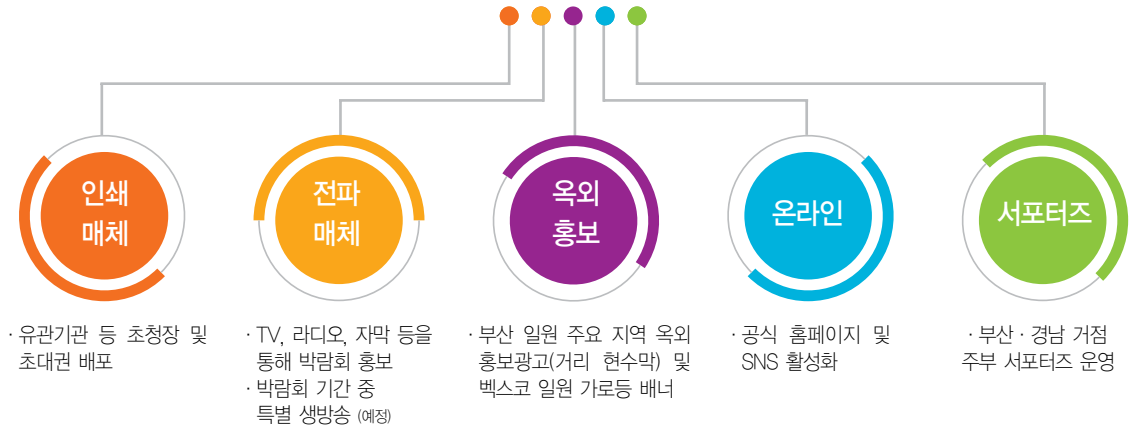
인쇄 매체

· 유관기관 등 초청장 및 초대권 배포

전파 매체

· TV, 라디오, 자막 등을 통해 박람회 홍보
· 박람회 기간 중 특별 생방송 (예정)

옥외 홍보

· 부산 일원 주요 지역 옥외 홍보광고(거리 현수막) 및 벡스코 일원 가로등 배너

온라인

· 공식 홈페이지 및 SNS 활성화

서포터즈

· 부산 · 경남 거점 주부 서포터즈 운영